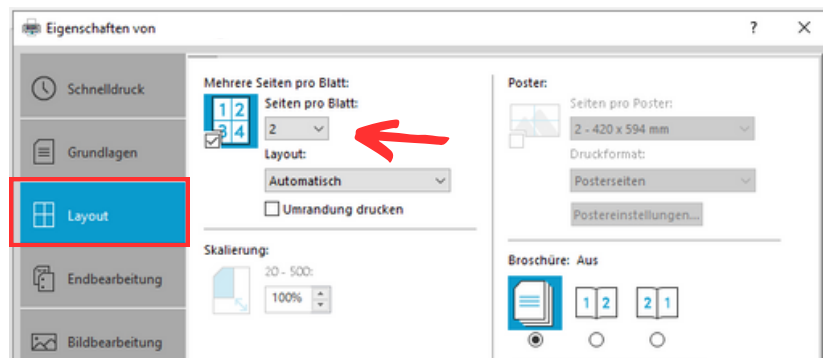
Eigenschaften von

?

×

Schnelldruck

Grundlagen

Layout

Endbearbeitung

Bildbearbeitung

Mehrere Seiten pro Blatt:

1 2
3 4

Seiten pro Blatt:

2

Layout:

Automatisch

Umrandung drucken

Skalierung:

20 - 500:

100%

Poster:

Seiten pro Poster:

2 - 420 x 594 mm

Druckformat:

Posterseiten

Postereinstellungen...

Broschüre: Aus

1 2

2 1